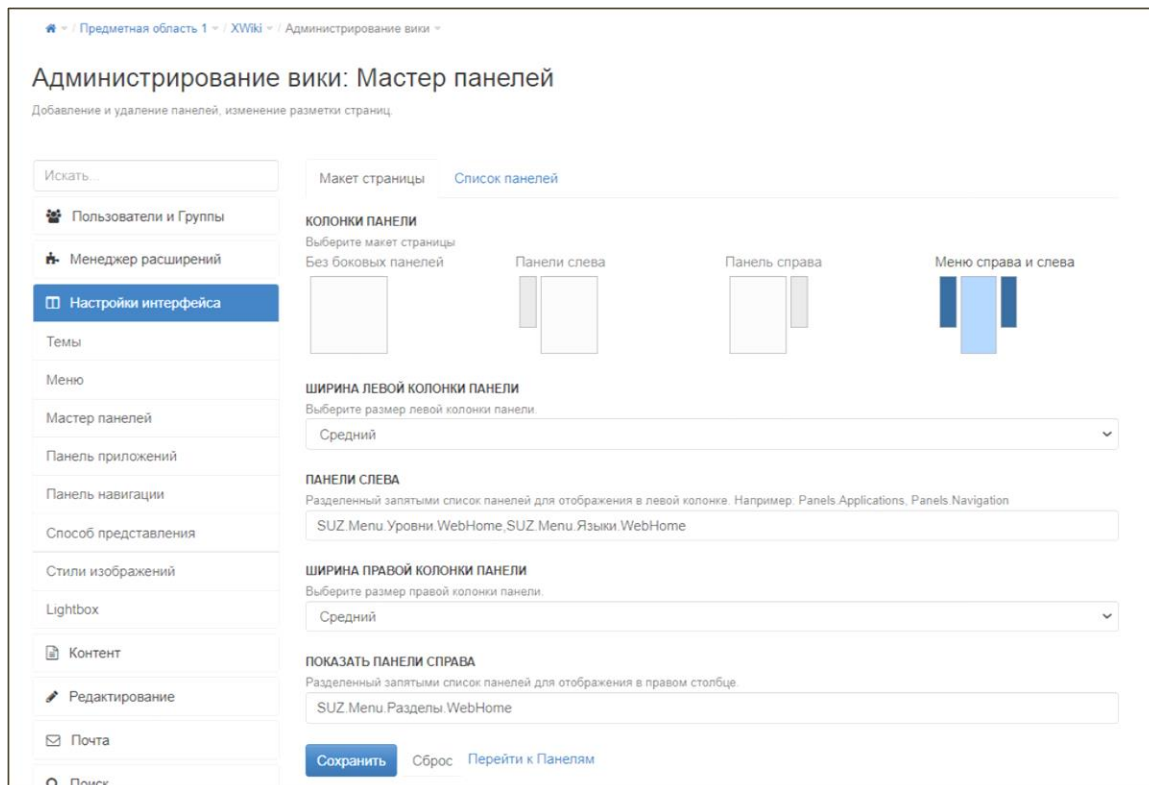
/ Предметная область 1 / XWiki / Администрирование вики

Администрирование вики: Мастер панелей

Добавление и удаление панелей, изменение разметки страниц.

Искать...

Пользователи и Группы

Менеджер расширений

Настройки интерфейса

Темы

Меню

Мастер панелей

Панель приложений

Панель навигации

Способ представления

Стили изображений

Lightbox

Контент

Редактирование

Почта

Поиск

Макет страницы | Список панелей

КОЛОНКИ ПАНЕЛИ

Выберите макет страницы

Без боковых панелей | Панели слева | Панель справа | Меню справа и слева

ШИРИНА ЛЕВОЙ КОЛОНКИ ПАНЕЛИ

Выберите размер левой колонки панели.

Средний

ПАНЕЛИ СЛЕВА

Разделенный запятыми список панелей для отображения в левой колонке. Например: Panels.Applications, Panels.Navigation

SUZ.Menu.Уровни.WebHome,SUZ.Menu.Языки.WebHome

ШИРИНА ПРАВОЙ КОЛОНКИ ПАНЕЛИ

Выберите размер правой колонки панели.

Средний

ПОКАЗАТЬ ПАНЕЛИ СПРАВА

Разделенный запятыми список панелей для отображения в правом столбце.

SUZ.Menu.Разделы.WebHome

Сохранить | Сброс | Перейти к Панелям